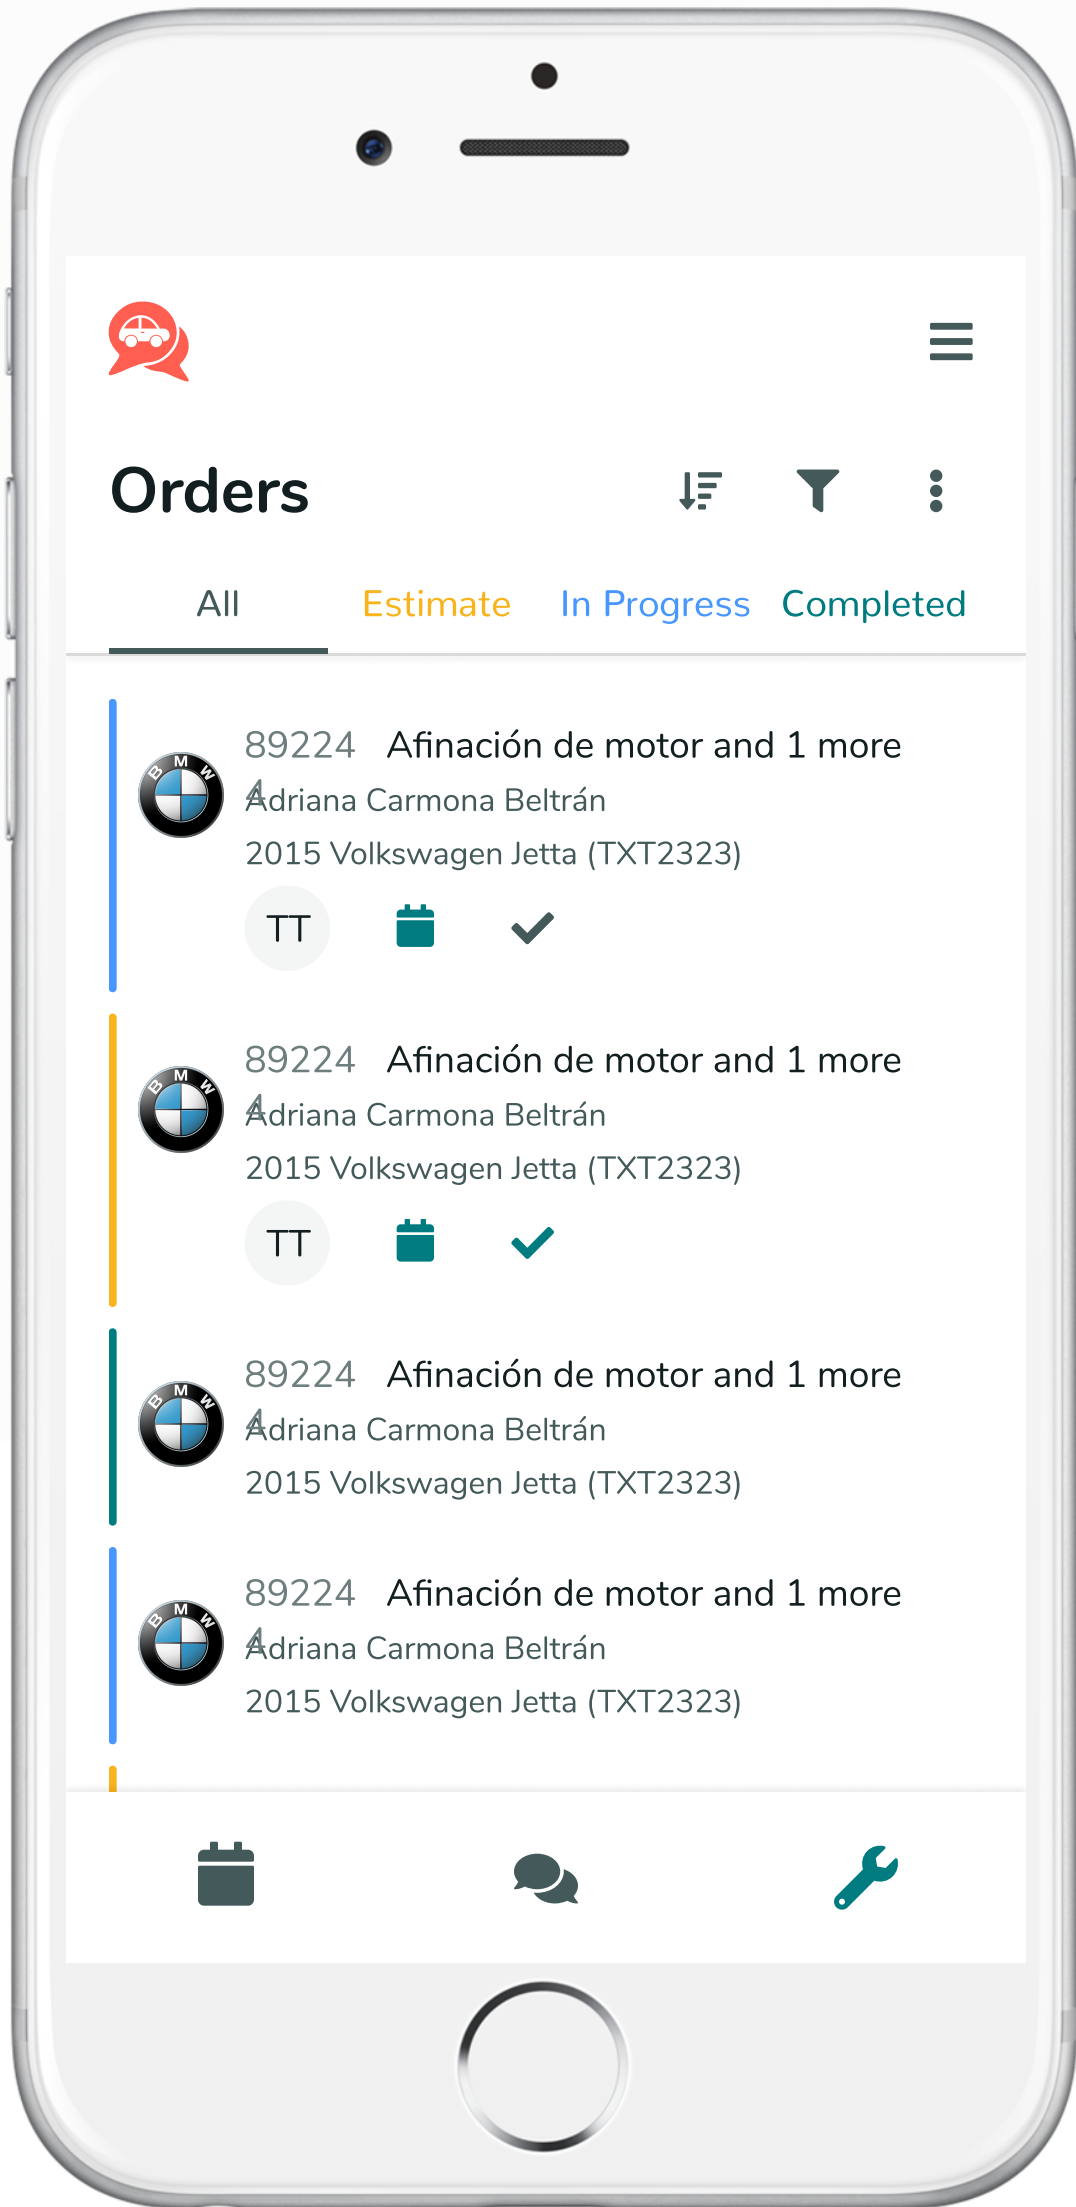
Orders

All Estimate In Progress Completed

89224 Afinación de motor and 1 more
Adriana Carmona Beltrán
2015 Volkswagen Jetta (TXT2323)
TT

89224 Afinación de motor and 1 more
Adriana Carmona Beltrán
2015 Volkswagen Jetta (TXT2323)
TT

89224 Afinación de motor and 1 more
Adriana Carmona Beltrán
2015 Volkswagen Jetta (TXT2323)

89224 Afinación de motor and 1 more
Adriana Carmona Beltrán
2015 Volkswagen Jetta (TXT2323)